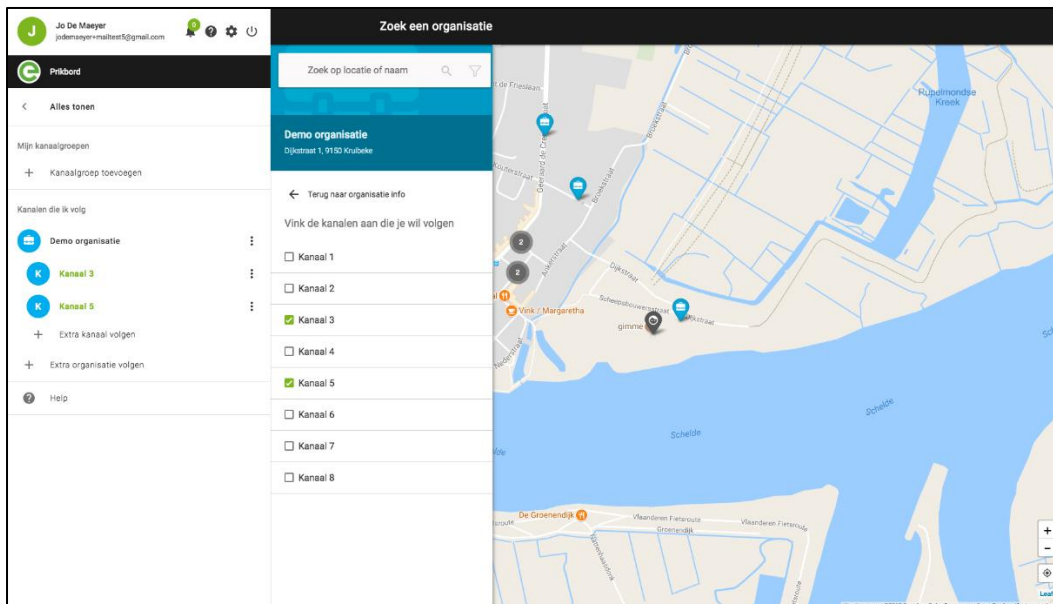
J
Jo De Maeyer
jodemaeyer+mailtest5@gmail.com
0

Prikbord

Alles tonen

Mijn kanaalgroepen

+ Kanaalgroep toevoegen

Kanalen die ik volg

Demo organisatie

K Kanaal 3

K Kanaal 5

+ Extra kanaal volgen

+ Extra organisatie volgen

Help

Zoek een organisatie

Zoek op locatie of naam

Demo organisatie
Dijkstraat 1, 9150 Kruibeke

← Terug naar organisatie info

Vink de kanalen aan die je wil volgen

Kanaal 1
Kanaal 2
Kanaal 3
Kanaal 4
Kanaal 5
Kanaal 6
Kanaal 7
Kanaal 8

Rupelmondse Kreek
Dijkstraat
Vink / Margaretha
gimme
Schelde
Schelde
De Groenendijk
Vlaanderen Fietsroute
Vlaanderen Fietsroute
Groenendijk
2
2
+
-